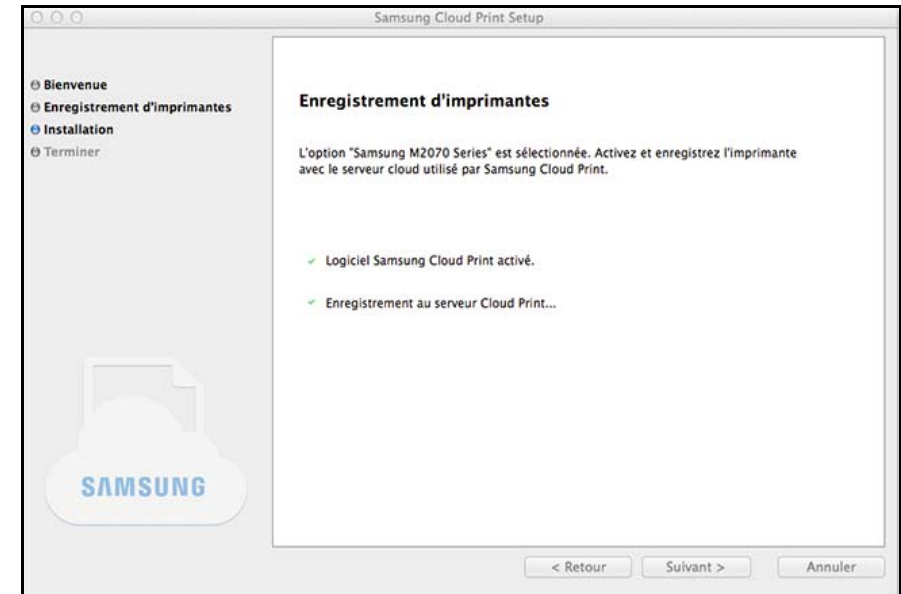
Samsung Cloud Print Setup

Bienvenue
Enregistrement d'imprimantes
Installation
Terminer

Enregistrement d'imprimantes

L'option "Samsung M2070 Series" est sélectionnée. Activez et enregistrez l'imprimante avec le serveur cloud utilisé par Samsung Cloud Print.

✓ Logiciel Samsung Cloud Print activé.

✓ Enregistrement au serveur Cloud Print...

SAMSUNG

< Retour
Suivant >
Annuler